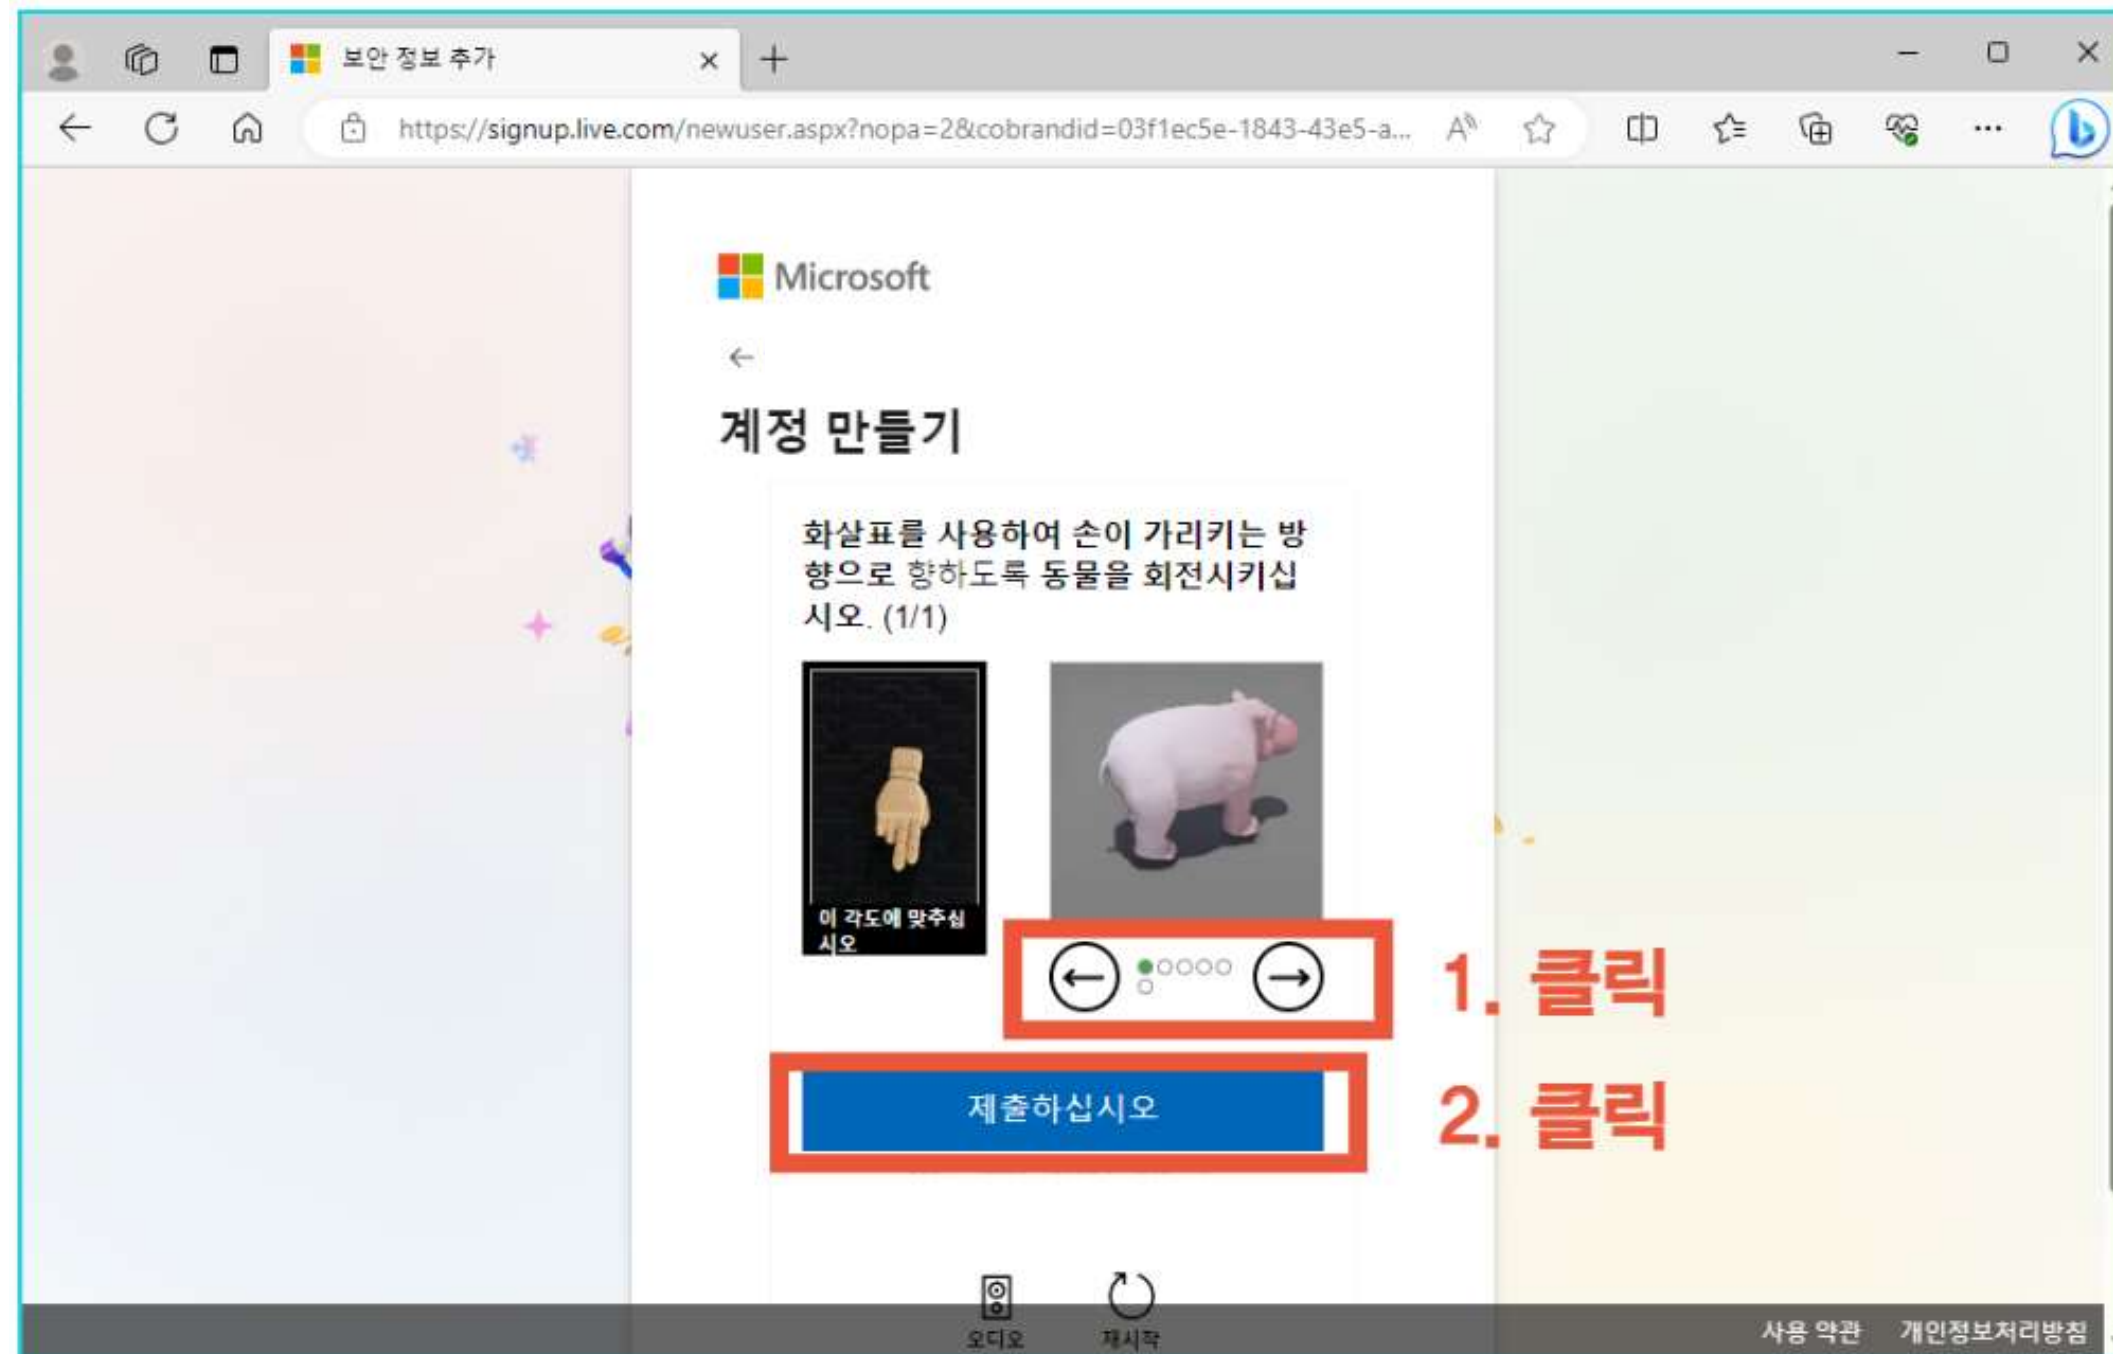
보안 정보 추가

https://signup.live.com/newuser.aspx?nopa=2&cobrandid=03f1ec5e-1843-43e5-a...

Microsoft

←

계정 만들기

화살표를 사용하여 손이 가리키는 방향으로 향하도록 동물을 회전시키십시오. (1/1)

이 각도에 맞추십시오

1. 클릭

제출하십시오

2. 클릭

오디오

재시작

사용 약관 개인정보처리방침